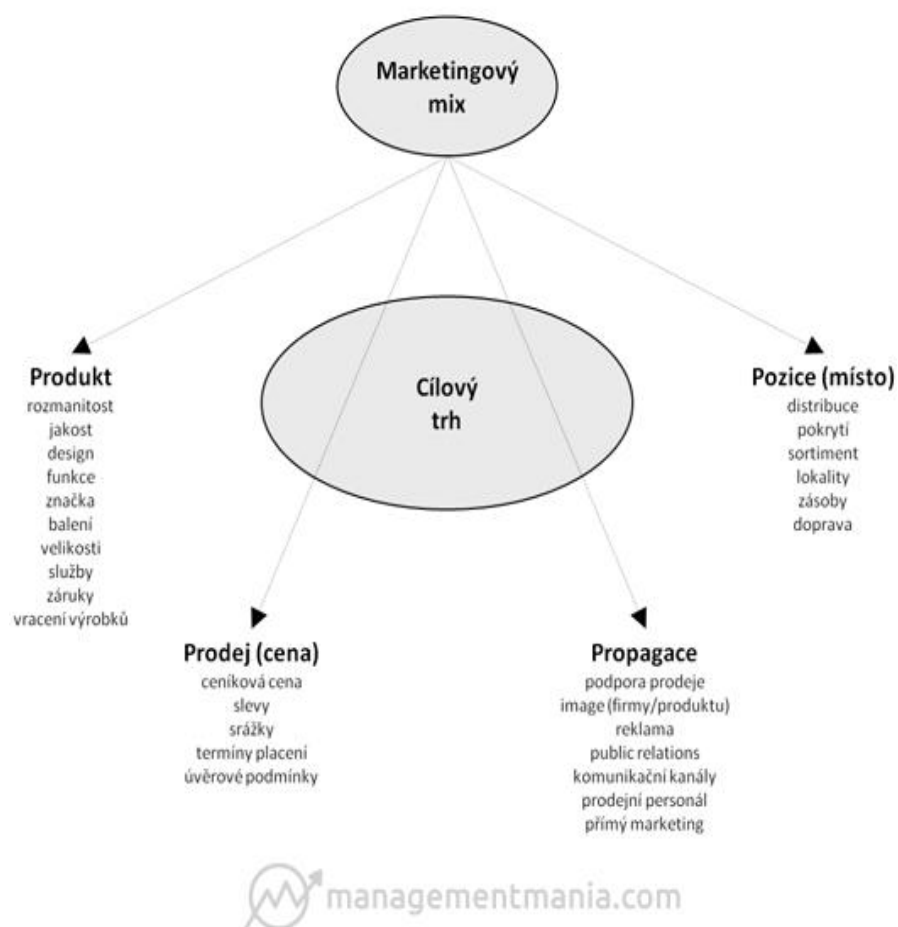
Marketingový mix

Cílový trh

Produkt
rozmanitost
jakost
design
funkce
značka
balení
velikosti
služby
záruky
vracení výrobků

Pozice (místo)
distribuce
pokrytí
sortiment
lokality
zásoby
doprava

Prodej (cena)
ceníková cena
slevy
srážky
termíny placení
úvěrové podmínky

Propagace
podpora prodeje
image (firmy/produktu)
reklama
public relations
komunikační kanály
prodejní personál
přímý marketing

managementmania.com